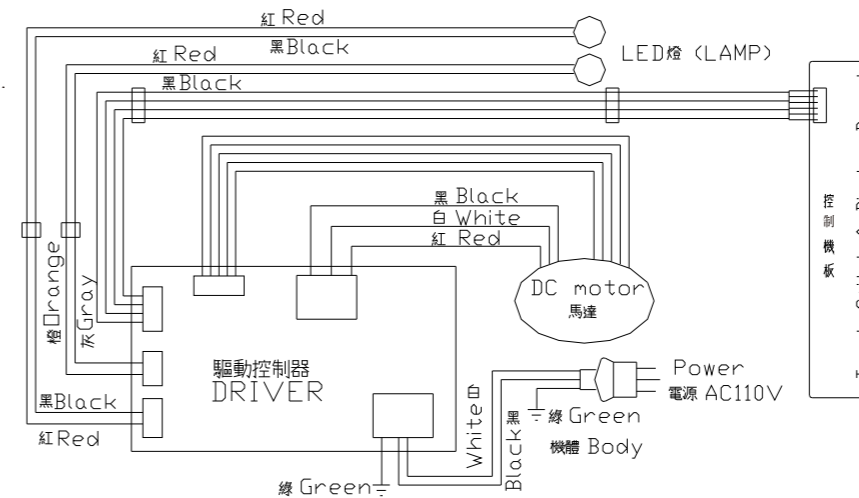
紅 Red
黑 Black
紅 Red
LED燈 (LAMP)
黑 Black
控
制
機
板
黑 Black
白 White
紅 Red
DC motor
馬達
橙 Orange
灰 Gray
驅動控制器
DRIVER
Power
電源 AC110V
白
White
黑
Black
綠 Green
機體 Body
黑 Black
紅 Red
綠 Green